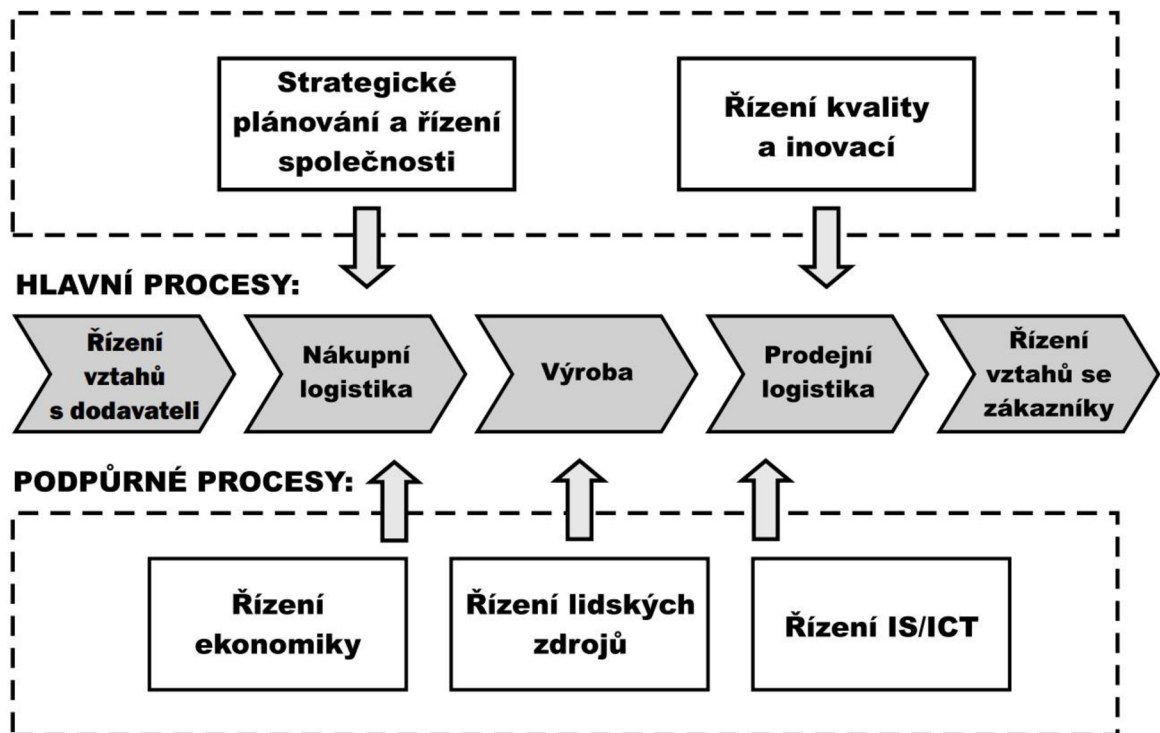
Strategické plánování a řízení společnosti

Řízení kvality a inovací

HLAVNÍ PROCESY:

Řízení vztahů s dodavateli

Nákupní logistika

Výroba

Prodejní logistika

Řízení vztahů se zákazníky

PODPŮRNÉ PROCESY:

Řízení ekonomiky

Řízení lidských zdrojů

Řízení IS/ICT